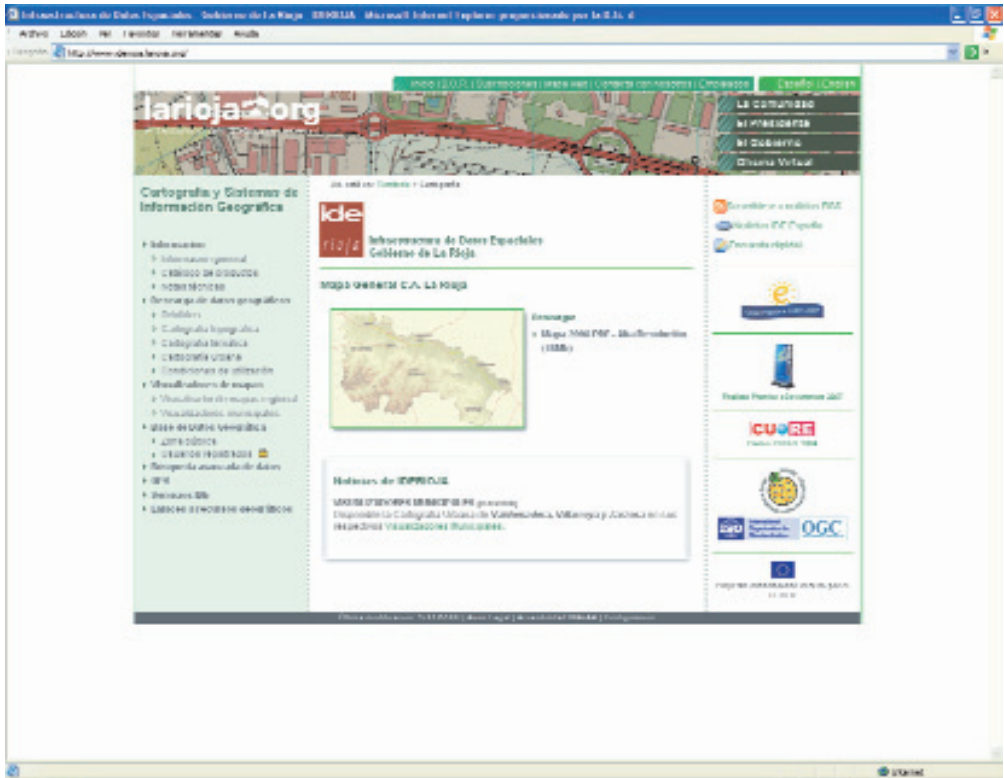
Infraestructura de Datos Espaciales . Gobierno de La Rioja . IDERIOJA . Microsoft Internet Explorer proporcionado por la D.G. d

Archivo Edición Ver Favoritos Herramientas Ayuda

Dirección http://www.iderioja.larioja.org/

Inicio | D.O.R. | Suscripciones | Mapa web | Contacte con nosotros | Empleados | Castellano | English

larioja.org

La comunidad
El Presidente
El Gobierno
Oficina Virtual

Cartografía y Sistemas de Información Geográfica

Usted está en: Territorio > Cartografía

ide rioja

Infraestructura de Datos Espaciales
Gobierno de La Rioja

Mapa General C.A. La Rioja

Descargar
Mapa 2008 PDF - Alta Resolución (8MB)

Información
Información general
Catálogo de productos
Notas técnicas
Descarga de datos geográficos
Ortofotos
Cartografía topográfica
Cartografía temática
Cartografía urbana
Condiciones de utilización
Visualizadores de mapas
Visualizador de mapas regional
Visualizadores municipales
Base de datos geográfica
Libre acceso
Usuarios registrados
Búsqueda avanzada de datos
WMS
Noticias RSS
Enlaces a recursos geográficos

Noticias de IDERIOJA

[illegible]
Disponible la Cartografía Urbana de Valdemadera, Villarroya y Zarzosa en sus respectivos Visualizadores Municipales.

Suscribirse a noticias RSS
Noticias IDE España
Panorama regional

Finalista Premios a Eficiencia 2007

CUORE

OGC

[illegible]

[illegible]

Internet